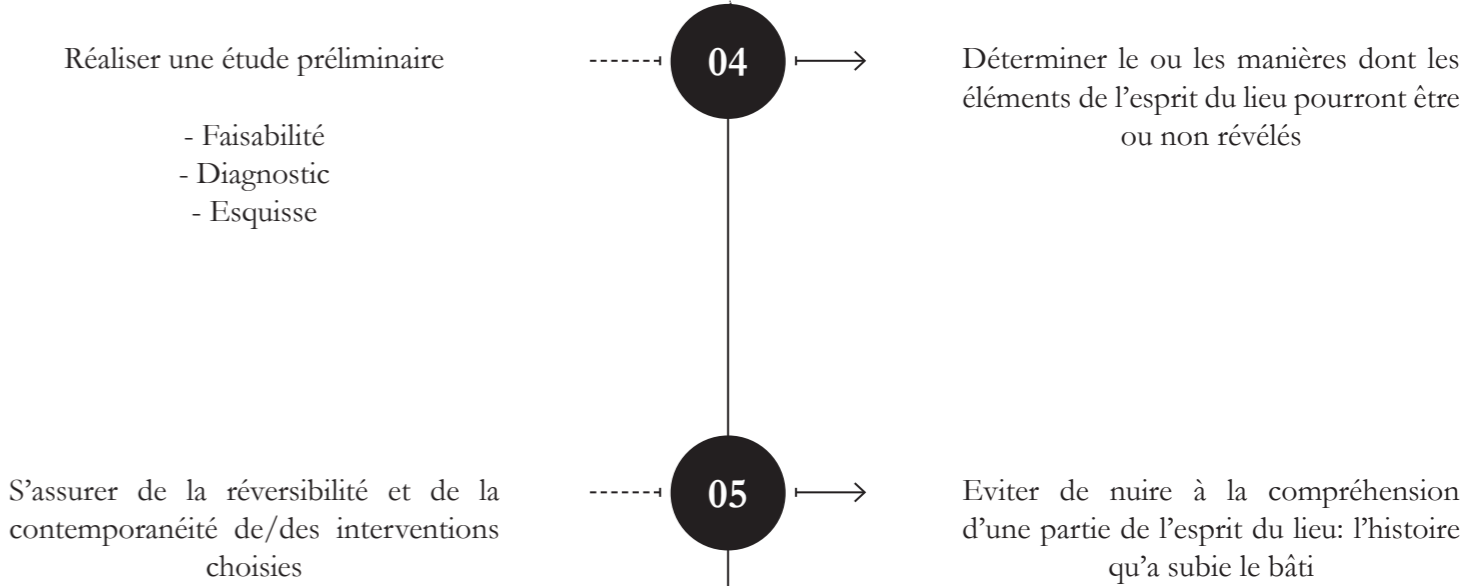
Réaliser une étude préliminaire

- Faisabilité
- Diagnostic
- Esquisse

04

Déterminer le ou les manières dont les éléments de l’esprit du lieu pourront être ou non révélés

S’assurer de la réversibilité et de la contemporanéité de/des interventions choisies

05

Eviter de nuire à la compréhension d’une partie de l’esprit du lieu: l’histoire qu’a subie le bâti